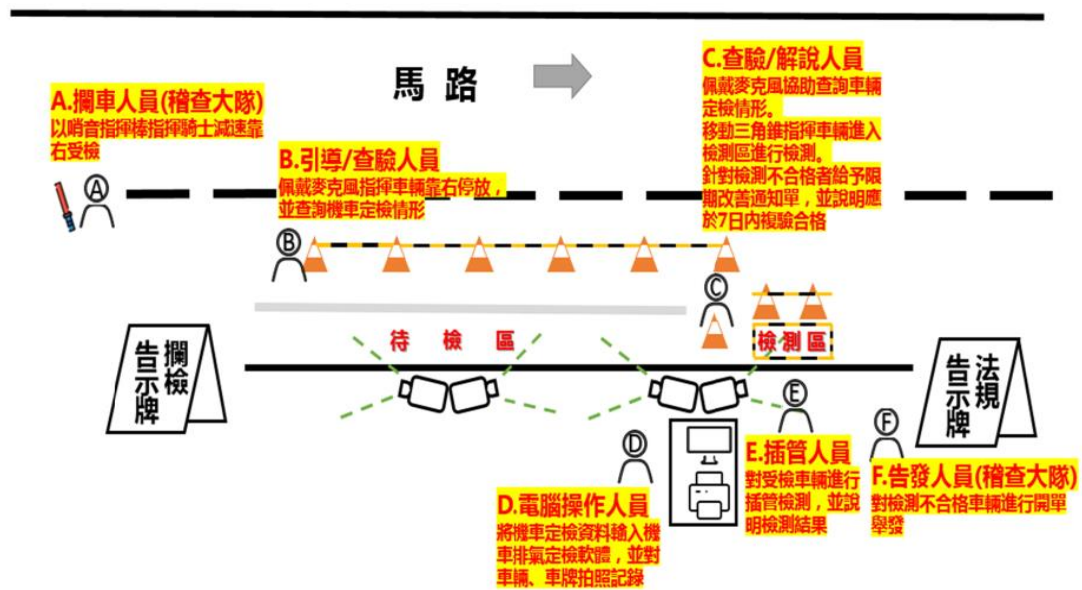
馬 路

A.攔車人員(稽查大隊)
以哨音指揮棒指揮騎士減速靠右受檢

B.引導/查驗人員
佩戴麥克風指揮車輛靠右停放，並查詢機車定檢情形

C.查驗/解說人員
佩戴麥克風協助查詢車輛定檢情形。
移動三角錐指揮車輛進入檢測區進行檢測。
針對檢測不合格者給予限期改善通知單，並說明應於7日內複驗合格

Ⓐ

Ⓑ

Ⓒ

待 檢 區

檢 測 區

攔檢告示牌

法規告示牌

Ⓓ

Ⓔ

Ⓕ

D.電腦操作人員
將機車定檢資料輸入機車排氣定檢軟體，並對車輛、車牌拍照記錄

E.插管人員
對受檢車輛進行插管檢測，並說明檢測結果

F.告發人員(稽查大隊)
對檢測不合格車輛進行開單舉發